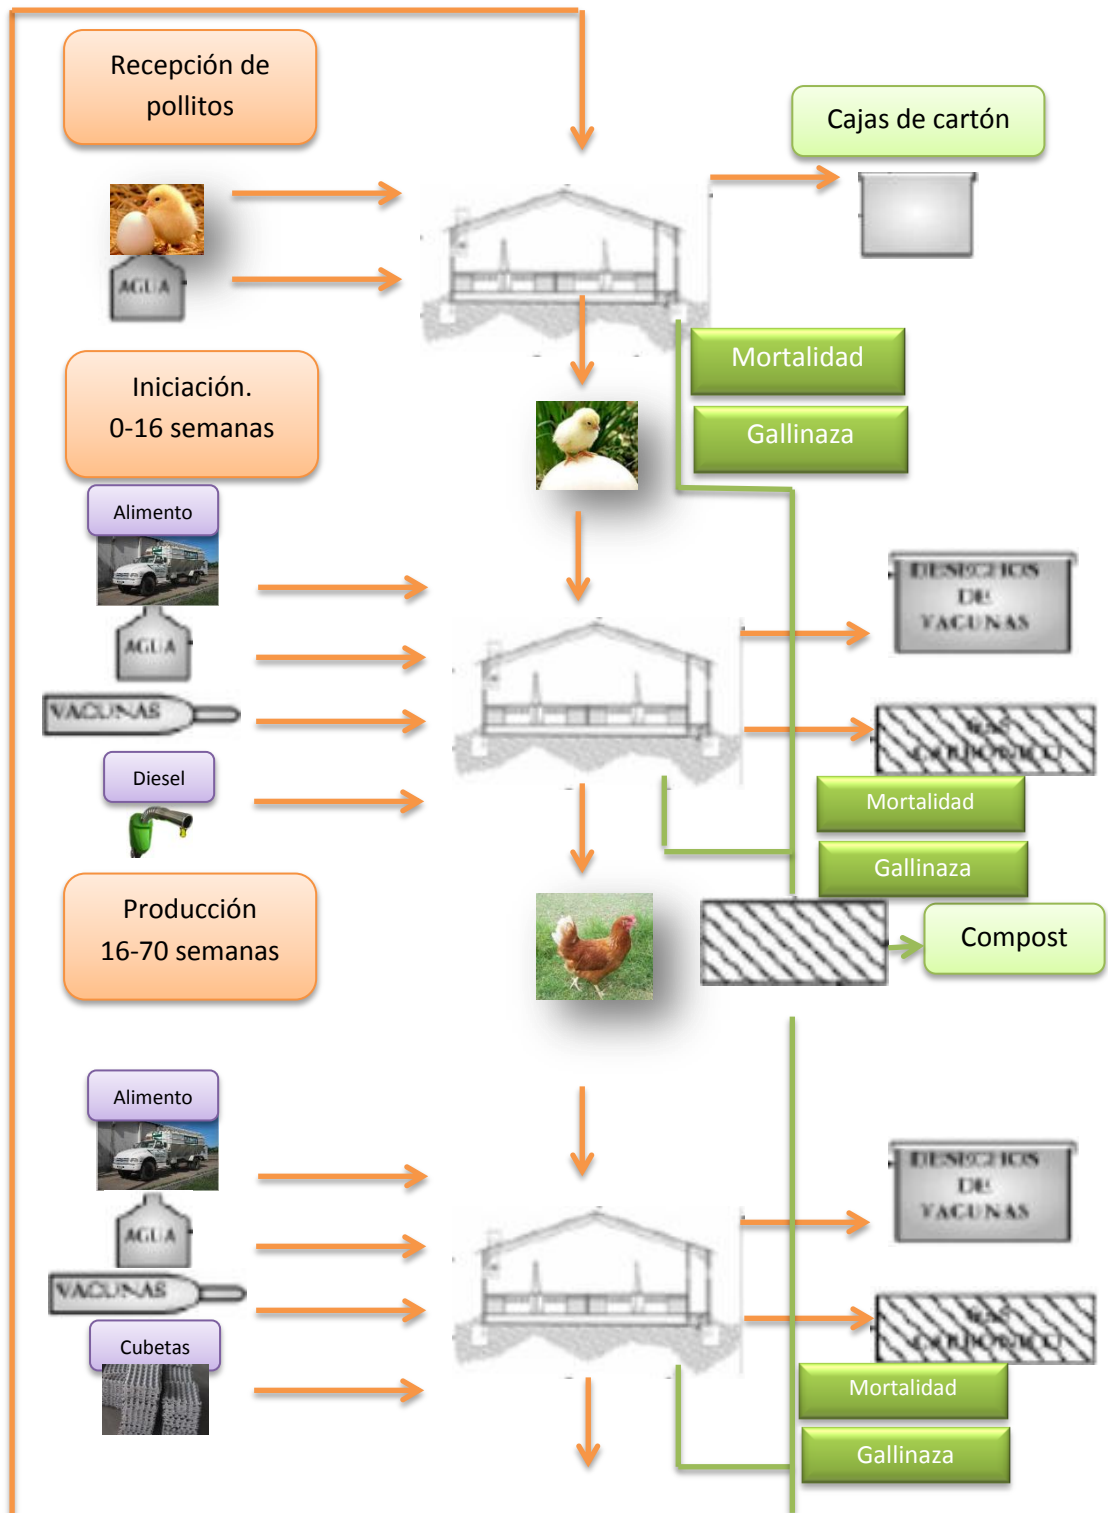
Recepción de pollitos

Cajas de cartón

AGUA

Mortalidad

Gallinaza

Iniciación.
0-16 semanas

Alimento

DESECHOS DE VACUNAS

AGUA

VACUNAS

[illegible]

Mortalidad

Diesel

Gallinaza

Producción
16-70 semanas

Compost

Alimento

DESECHOS DE VACUNAS

AGUA

VACUNAS

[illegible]

Cubetas

Mortalidad

Gallinaza